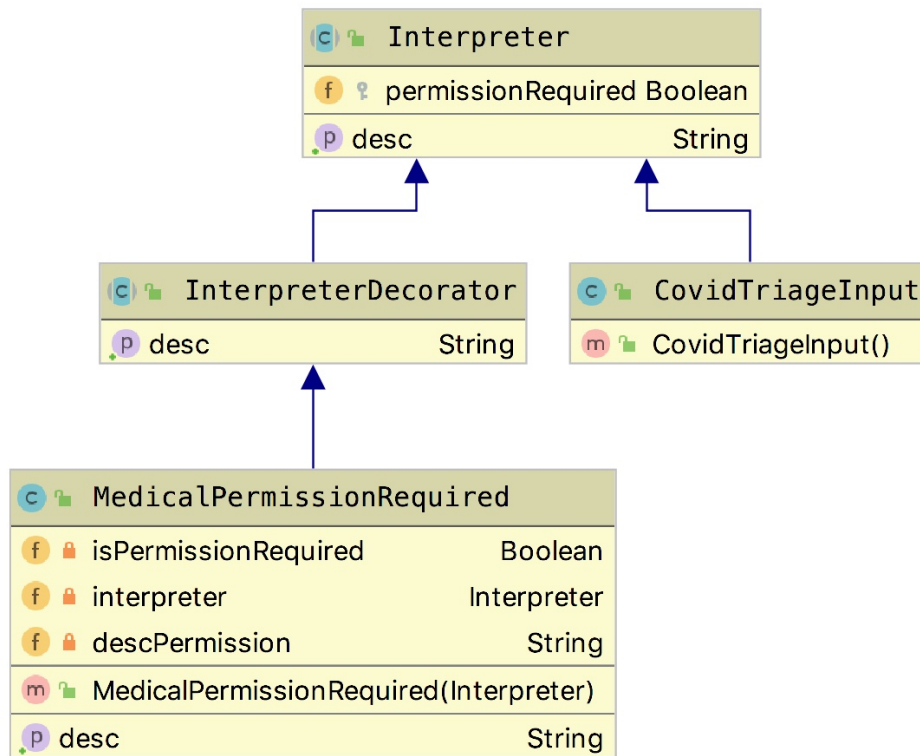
Interpreter
permissionRequired Boolean
desc String

InterpreterDecorator
desc String

CovidTriageInput
CovidTriageInput()

MedicalPermissionRequired
isPermissionRequired Boolean
interpreter Interpreter
descPermission String
MedicalPermissionRequired(Interpreter)
desc String